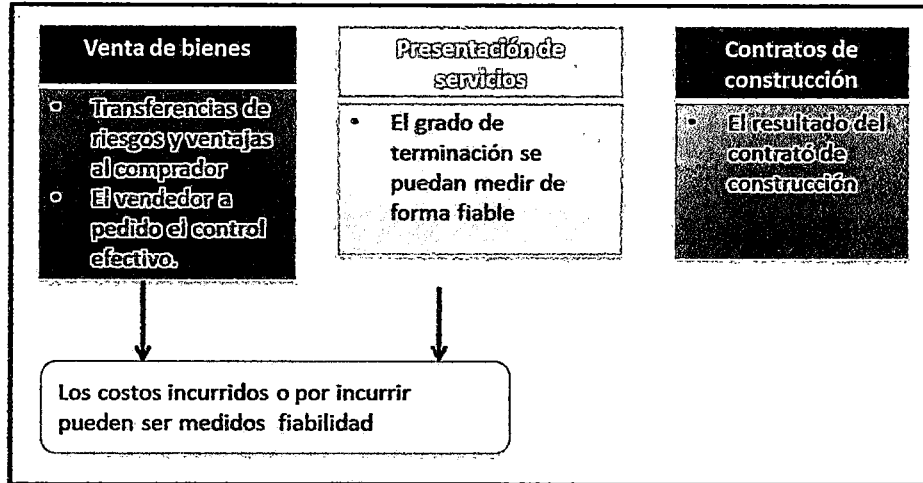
Venta de bienes

- Transferencias de riesgos y ventajas al comprador
- El vendedor a pedido el control efectivo.

Presentación de servicios

- El grado de terminación se puedan medir de forma fiable

Contratos de construcción

- El resultado del contrató de construcción

Los costos incurridos o por incurrir pueden ser medidos fiabilidad